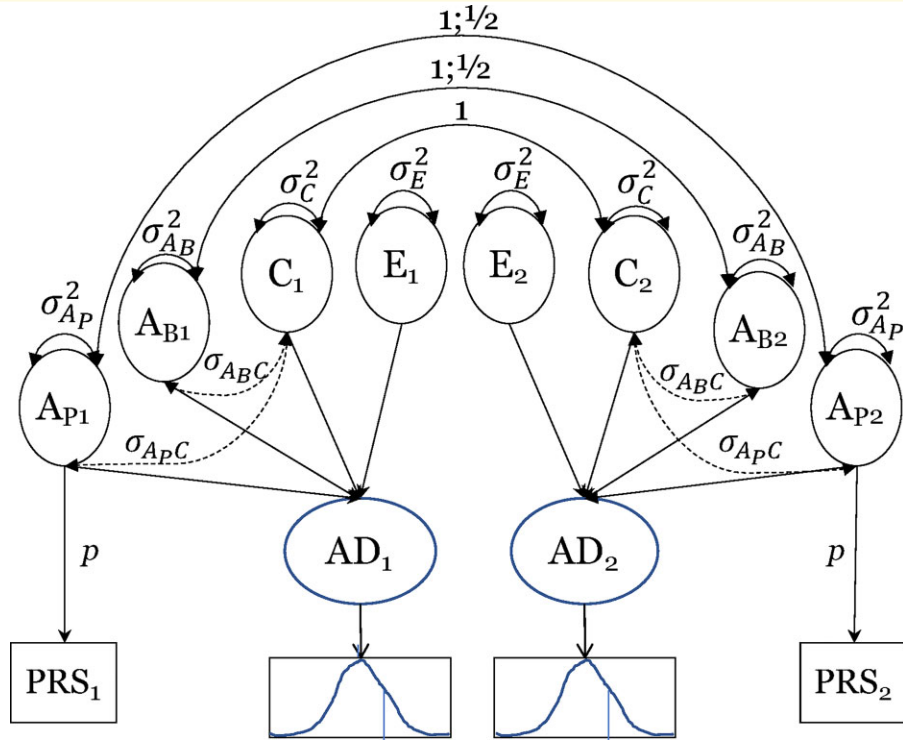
1;½
1;½
1
$\sigma_C^2$
$\sigma_E^2$
$\sigma_E^2$
$\sigma_C^2$
$\sigma_{A_B}^2$
$\sigma_{A_B}^2$
$\sigma_{A_P}^2$
$\sigma_{A_P}^2$
$C_1$
$E_1$
$E_2$
$C_2$
$A_{B1}$
$A_{B2}$
$A_{P1}$
$A_{P2}$
$\sigma_{A_BC}$
$\sigma_{A_BC}$
$\sigma_{A_PC}$
$\sigma_{A_PC}$
$p$
$p$
$AD_1$
$AD_2$
$PRS_1$
$PRS_2$